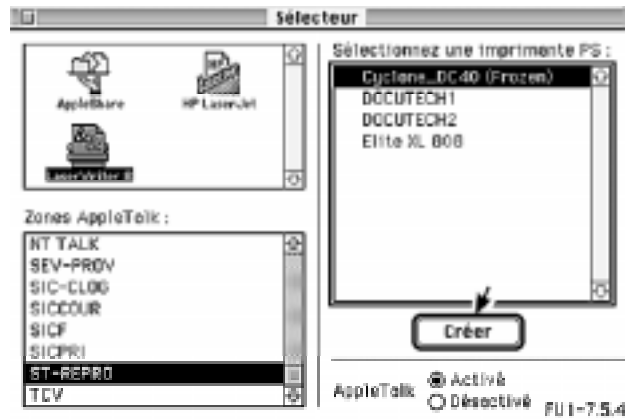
Sélecteur

AppleShare
HP LaserJet
LaserWriter 8

Zones AppleTalk :
NT TALK
SEV-PROV
SIC-CLOG
SICCOUR
SICF
SICPRI
ST-REPRO
TCV

Sélectionnez une imprimante PS :
Cyclone_DC40 (Frozen)
DOCUTECH1
DOCUTECH2
Elite XL 808

Créer

AppleTalk
Activé
Désactivé

FU I-7.5.4